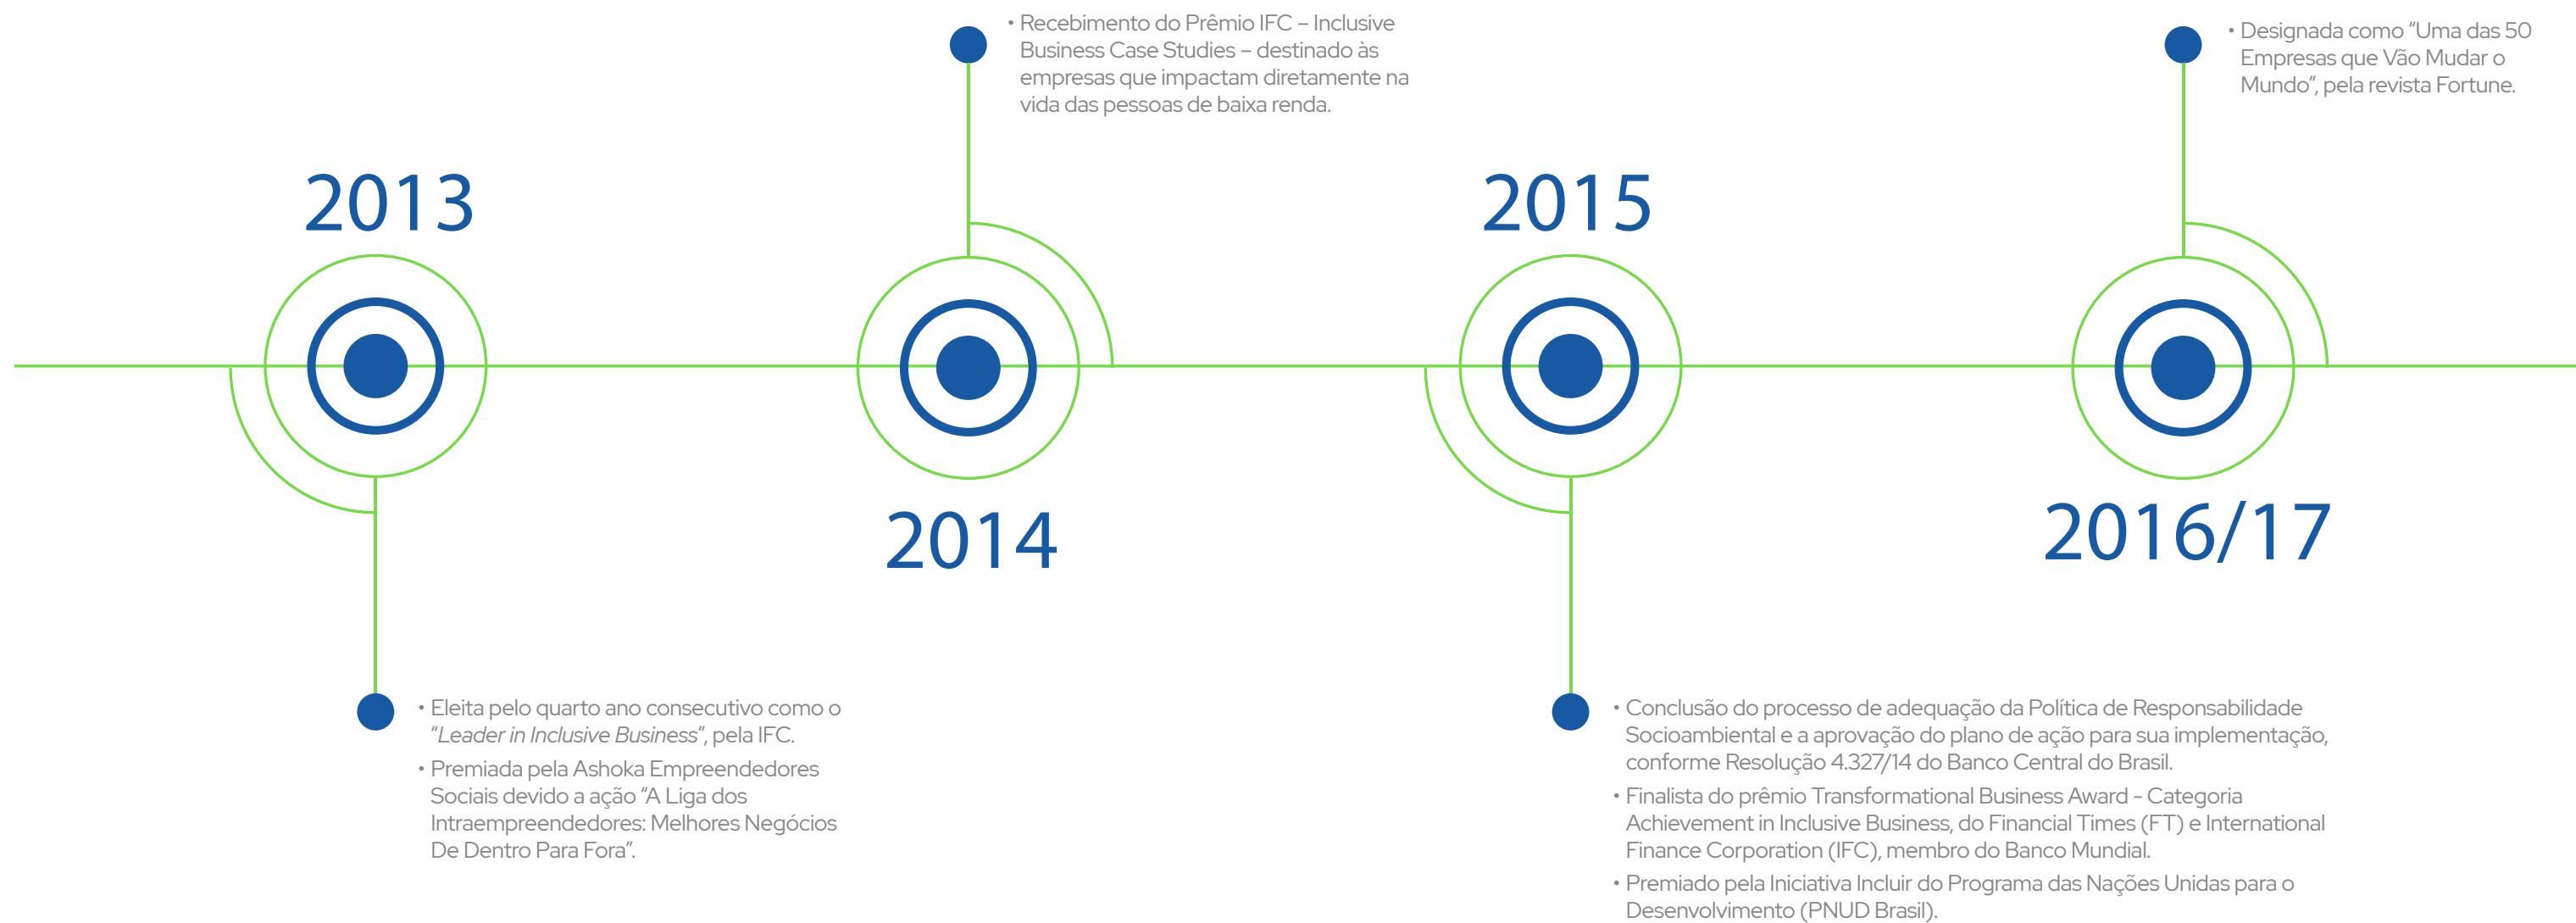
2013

• Eleita pelo quarto ano consecutivo como o "*Leader in Inclusive Business*", pela IFC.

• Premiada pela Ashoka Empreendedores Sociais devido a ação "A Liga dos Intraempreendedores: Melhores Negócios De Dentro Para Fora".

• Recebimento do Prêmio IFC – Inclusive Business Case Studies – destinado às empresas que impactam diretamente na vida das pessoas de baixa renda.

2014

2015

• Conclusão do processo de adequação da Política de Responsabilidade Socioambiental e a aprovação do plano de ação para sua implementação, conforme Resolução 4.327/14 do Banco Central do Brasil.

• Finalista do prêmio Transformational Business Award - Categoria Achievement in Inclusive Business, do Financial Times (FT) e International Finance Corporation (IFC), membro do Banco Mundial.

• Premiado pela Iniciativa Incluir do Programa das Nações Unidas para o Desenvolvimento (PNUD Brasil).

• Designada como "Uma das 50 Empresas que Vão Mudar o Mundo", pela revista Fortune.

2016/17